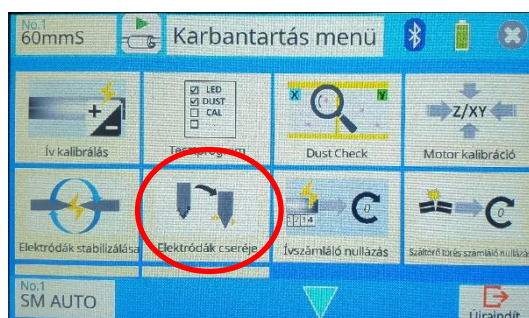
No.1
60mmS

Karbantartás menü

LED
DUST
CAL

X
Y

Z/XY

Ív kalibrálás

Tesztprogram

Dust Check

Motor kalibráció

1 2 1 4

Elektródák stabilizálása

Elektródák cseréje

Ívszámláló nullázás

Száltörő törés számláló nullázás

No.1
SM AUTO

Újraindít